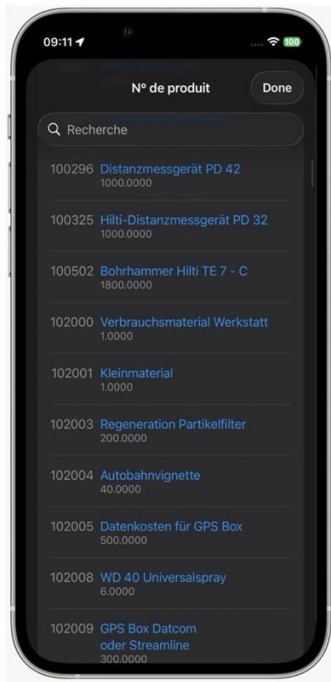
09:11

100

Nº de produit

Done

Recherche

100296 Distanzmessgerät PD 42
1000.0000

100325 Hilti-Distanzmessgerät PD 32
1000.0000

100502 Bohrhammer Hilti TE 7 - C
1800.0000

102000 Verbrauchsmaterial Werkstatt
1.0000

102001 Kleinmaterial
1.0000

102003 Regeneration Partikelfilter
200.0000

102004 Autobahnvignette
40.0000

102005 Datenkosten für GPS Box
500.0000

102008 WD 40 Universalspray
6.0000

102009 GPS Box Datcom oder Streamline
300.0000